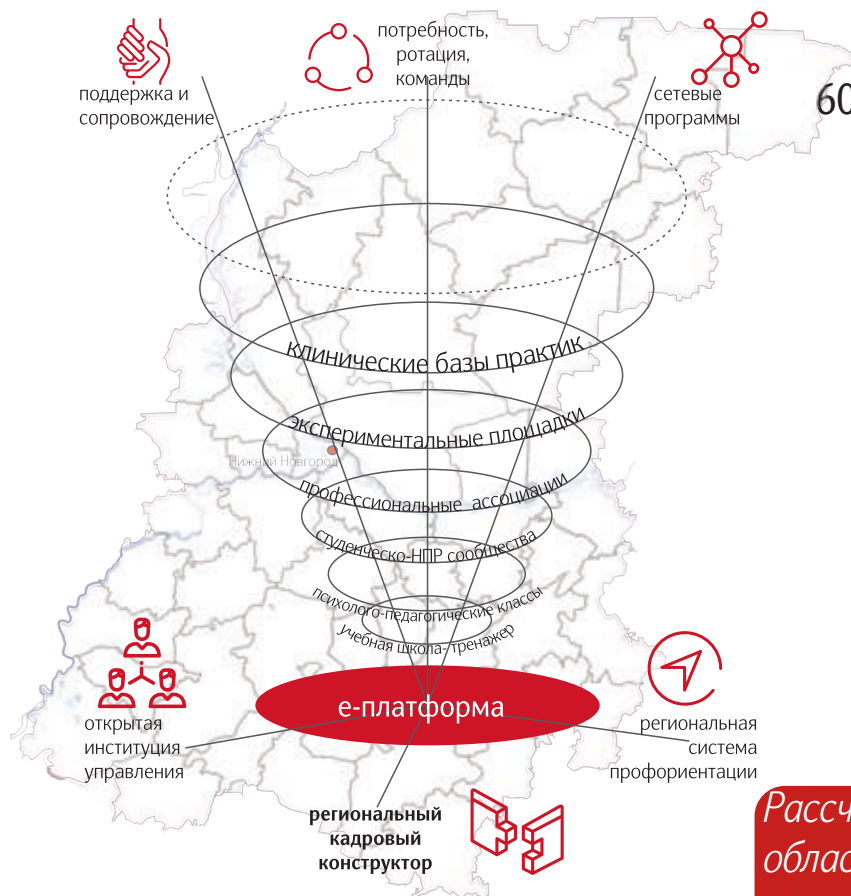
поддержка и сопровождение

потребность, ротация, команды

сетевые программы

60

клинические базы практик

экспериментальные площадки

Нижний Новгород

профессиональные ассоциации

студенческо-НПР сообщества

психолого-педагогические классы

учебная школа-тренажер

е-платформа

открытая институция управления

региональная система профориентации

региональный кадровый конструктор

Рассч

облас